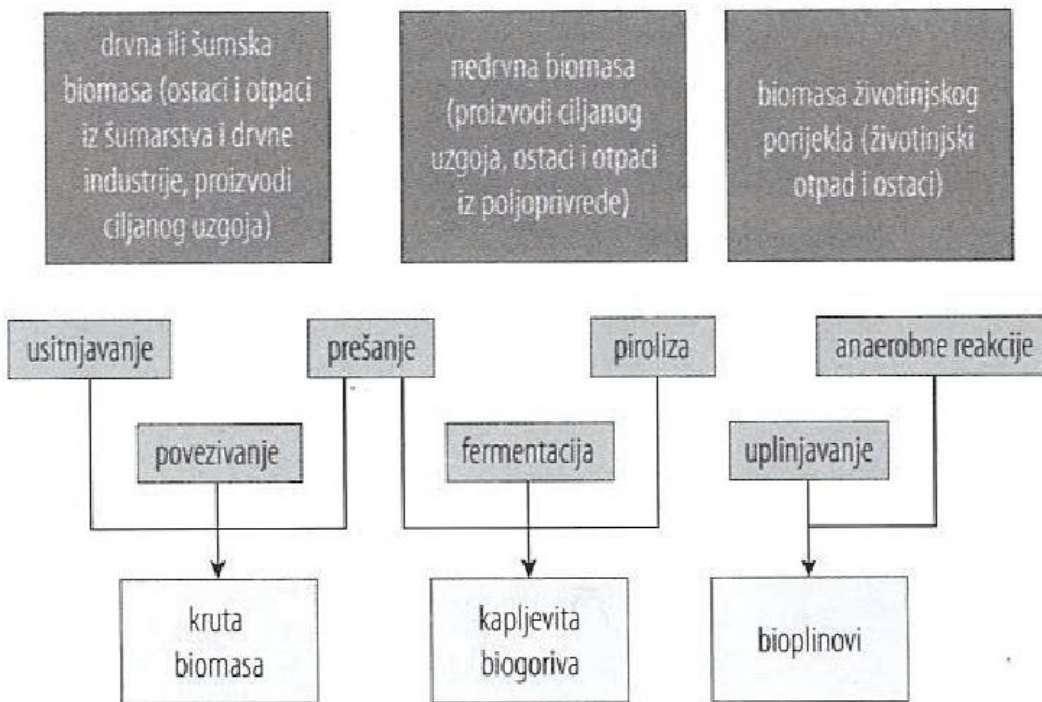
drvna ili šumska biomasa (ostaci i otpaci iz šumarstva i drvne industrije, proizvodi ciljanog uzgoja)

nedrvna biomasa (proizvodi ciljanog uzgoja, ostaci i otpaci iz poljoprivrede)

biomasa životinjskog porijekla (životinjski otpad i ostaci)

usitnjavanje

prešanje

piroliza

anaerobne reakcije

povezivanje

fermentacija

uplinjavanje

kruta biomasa

kapljevita biogoriva

bioplinovi